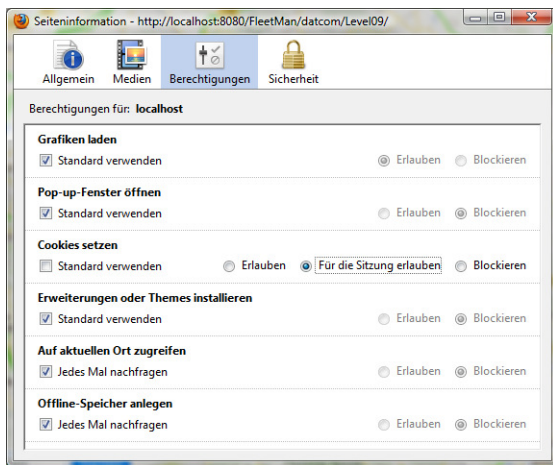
Seiteninformation - http://localhost:8080/FleetMan/datcom/Level09/

Allgemein Medien Berechtigungen Sicherheit

Berechtigungen für: localhost

Grafiken laden
Standard verwenden Erlauben Blockieren

Pop-up-Fenster öffnen
Standard verwenden Erlauben Blockieren

Cookies setzen
Standard verwenden Erlauben Für die Sitzung erlauben Blockieren

Erweiterungen oder Themes installieren
Standard verwenden Erlauben Blockieren

Auf aktuellen Ort zugreifen
Jedes Mal nachfragen Erlauben Blockieren

Offline-Speicher anlegen
Jedes Mal nachfragen Erlauben Blockieren